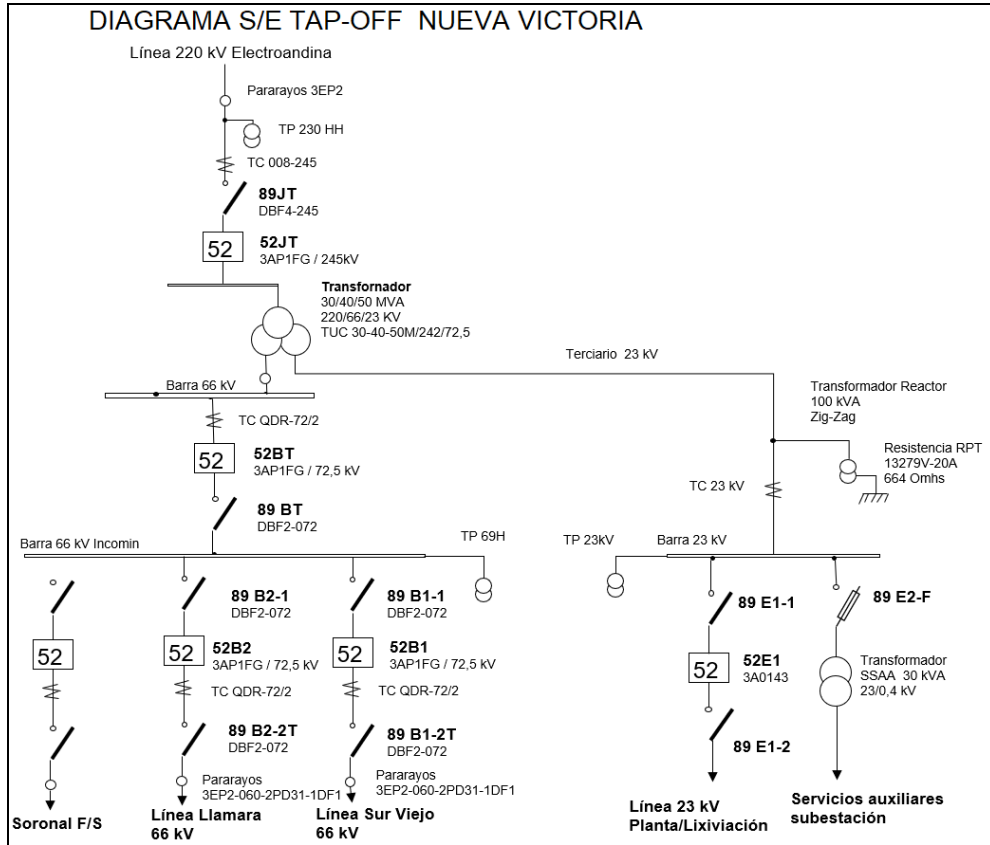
DIAGRAMA S/E TAP-OFF NUEVA VICTORIA

Línea 220 kV Electroandina

Pararayos 3EP2

TP 230 HH

TC 008-245

89JT
DBF4-245

52

52JT
3AP1FG / 245kV

Transformador
30/40/50 MVA
220/66/23 KV
TUC 30-40-50M/242/72,5

Terciario 23 kV

Barra 66 kV

Transformador Reactor
100 kVA
Zig-Zag

TC QDR-72/2

52

52BT
3AP1FG / 72,5 kV

Resistencia RPT
13279V-20A
664 Omhs

TC 23 kV

89 BT
DBF2-072

Barra 66 kV Incomin

TP 69H

TP 23kV

Barra 23 kV

89 B2-1
DBF2-072

89 B1-1
DBF2-072

89 E1-1

89 E2-F

52

52

52B2
3AP1FG / 72,5 kV

52

52B1
3AP1FG / 72,5 kV

52

52E1
3A0143

Transformador
SSAA 30 kVA
23/0,4 kV

TC QDR-72/2

TC QDR-72/2

89 B2-2T
DBF2-072

89 B1-2T
DBF2-072

89 E1-2

Pararayos
3EP2-060-2PD31-1DF1

Pararayos
3EP2-060-2PD31-1DF1

Soronal F/S

Línea Llamara
66 kV

Línea Sur Viejo
66 kV

Línea 23 kV
Planta/Lixiviación

Servicios auxiliares
subestación